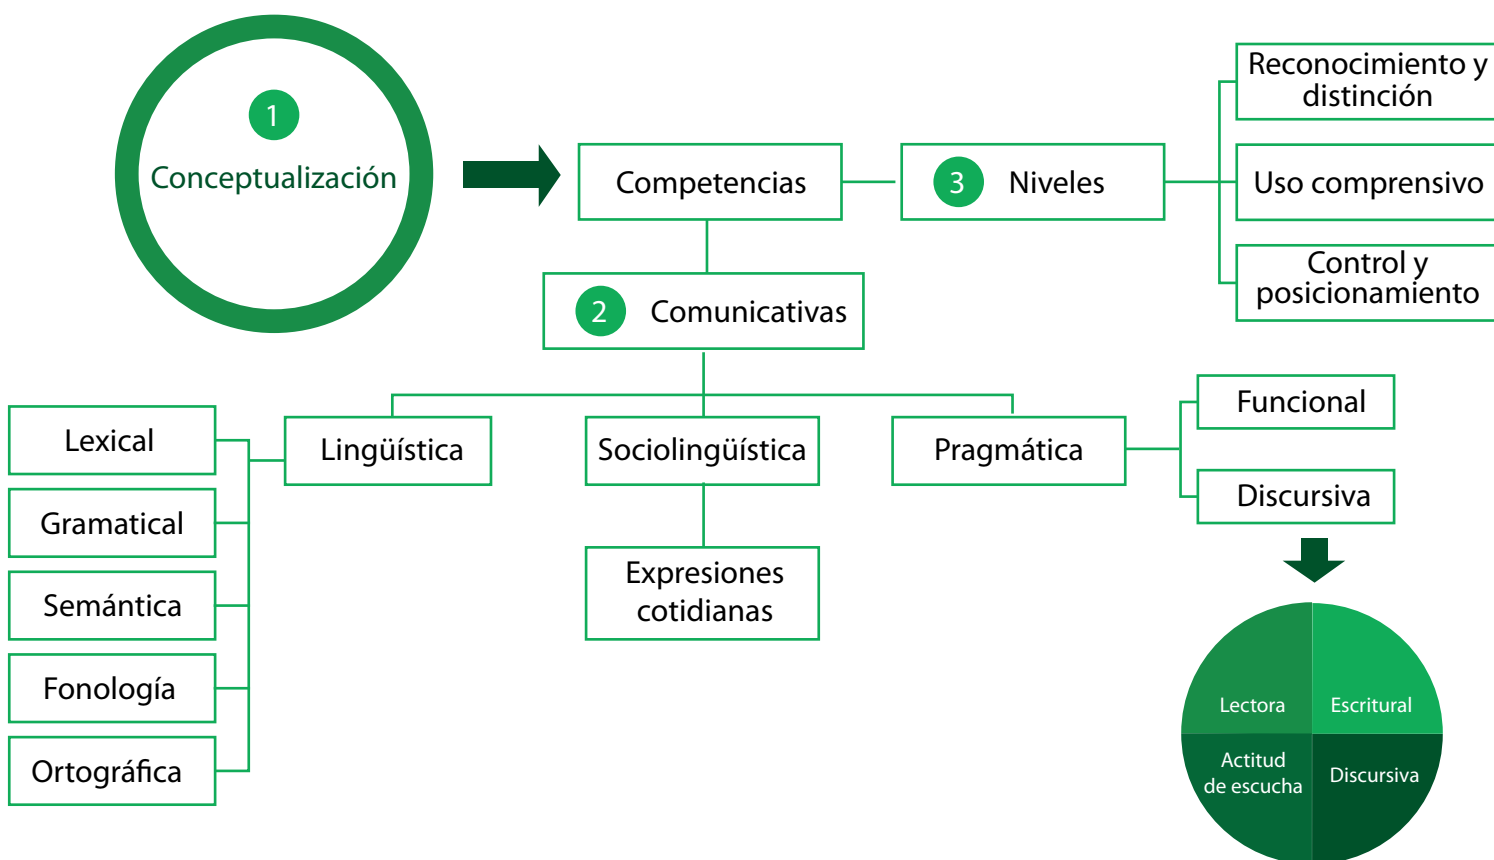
1
Conceptualización

Competencias

3 Niveles

Reconocimiento y distinción

Uso comprensivo

Control y posicionamiento

2 Comunicativas

Lexical

Gramatical

Semántica

Fonología

Ortográfica

Lingüística

Sociolingüística

Expresiones cotidianas

Pragmática

Funcional

Discursiva

Lectora

Escritural

Actitud de escucha

Discursiva